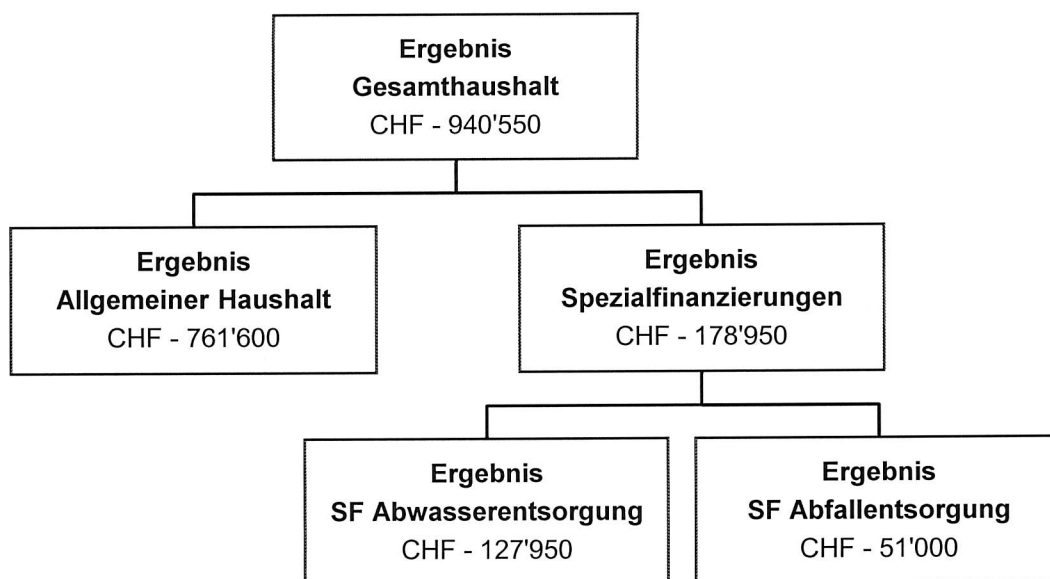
Ergebnis
Gesamthaushalt
CHF - 940'550

Ergebnis
Allgemeiner Haushalt
CHF - 761'600

Ergebnis
Spezialfinanzierungen
CHF - 178'950

Ergebnis
SF Abwasserentsorgung
CHF - 127'950

Ergebnis
SF Abfallentsorgung
CHF - 51'000